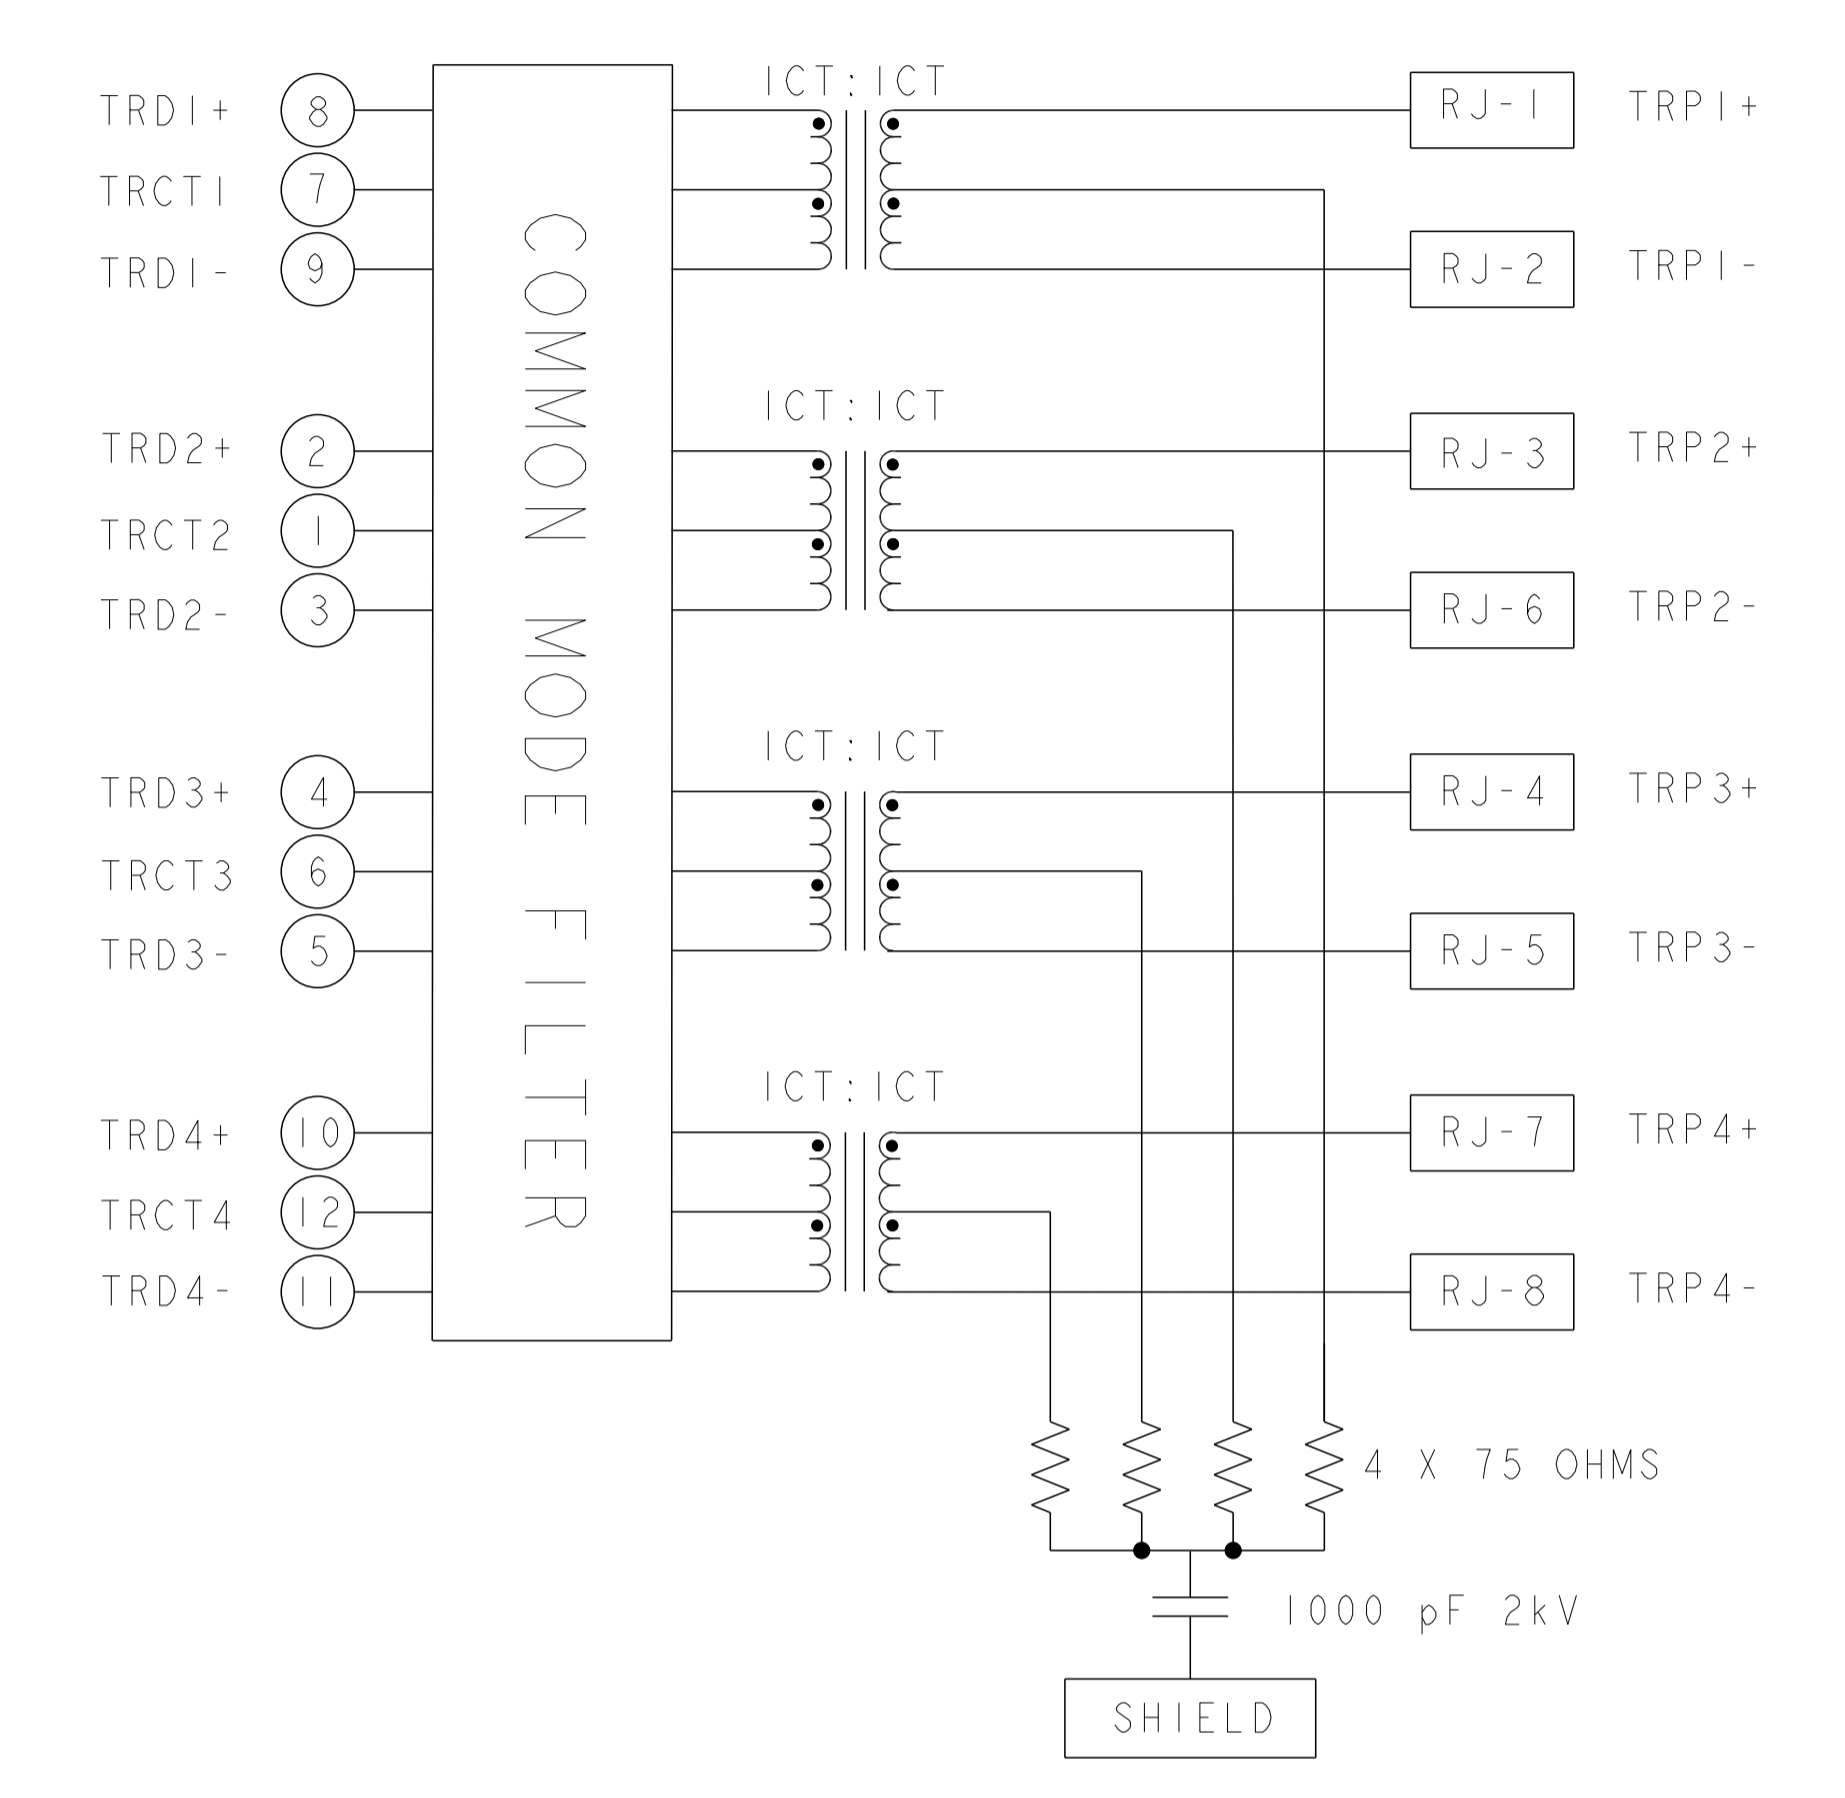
TRD1+ 8
TRCT1 7
TRD1- 9

TRD2+ 2
TRCT2 1
TRD2- 3

TRD3+ 4
TRCT3 6
TRD3- 5

TRD4+ 10
TRCT4 12
TRD4- 11

COMMON MODE FILTER

1CT:1CT
1CT:1CT
1CT:1CT
1CT:1CT

RJ-1 TRP1+
RJ-2 TRP1-
RJ-3 TRP2+
RJ-6 TRP2-
RJ-4 TRP3+
RJ-5 TRP3-
RJ-7 TRP4+
RJ-8 TRP4-

4 X 75 OHMS

1000 pF 2kV

SHIELD